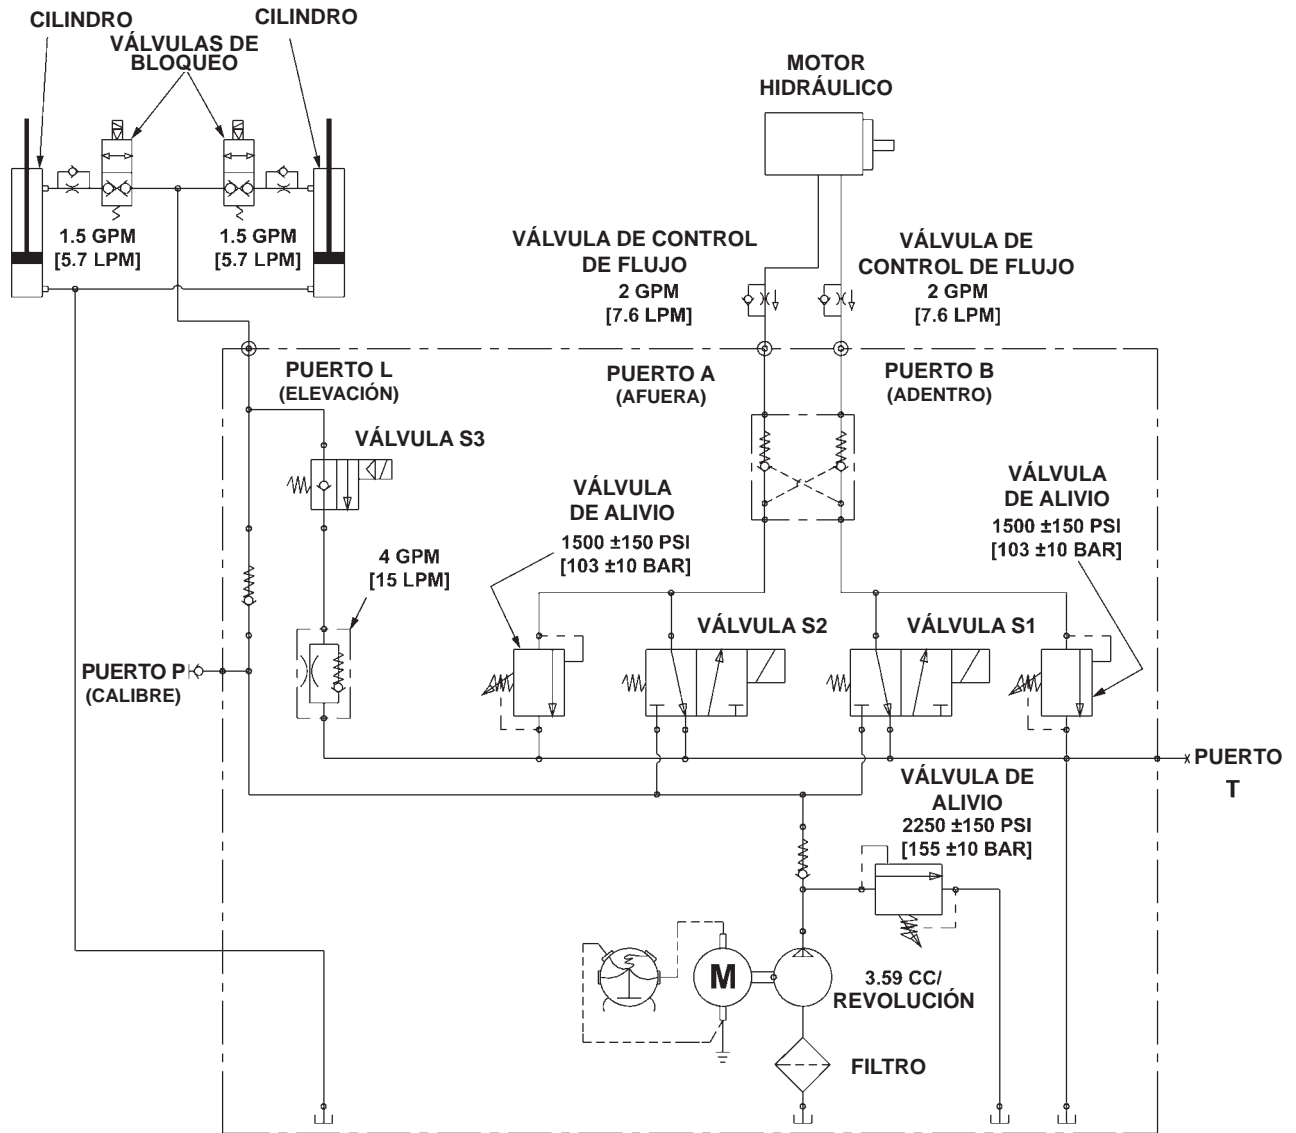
CILINDRO

VÁLVULAS DE BLOQUEO

CILINDRO

1.5 GPM
[5.7 LPM]

1.5 GPM
[5.7 LPM]

MOTOR
HIDRÁULICO

VÁLVULA DE CONTROL
DE FLUJO
2 GPM
[7.6 LPM]

VÁLVULA DE
CONTROL DE FLUJO
2 GPM
[7.6 LPM]

PUERTO L
(ELEVACIÓN)

PUERTO A
(AFUERA)

PUERTO B
(ADENTRO)

VÁLVULA S3

VÁLVULA
DE ALIVIO
1500 ±150 PSI
[103 ±10 BAR]

VÁLVULA
DE ALIVIO
1500 ±150 PSI
[103 ±10 BAR]

4 GPM
[15 LPM]

VÁLVULA S2

VÁLVULA S1

PUERTO P
(CALIBRE)

PUERTO
T

VÁLVULA DE
ALIVIO
2250 ±150 PSI
[155 ±10 BAR]

M

3.59 CC/
REVOLUCIÓN

FILTRO